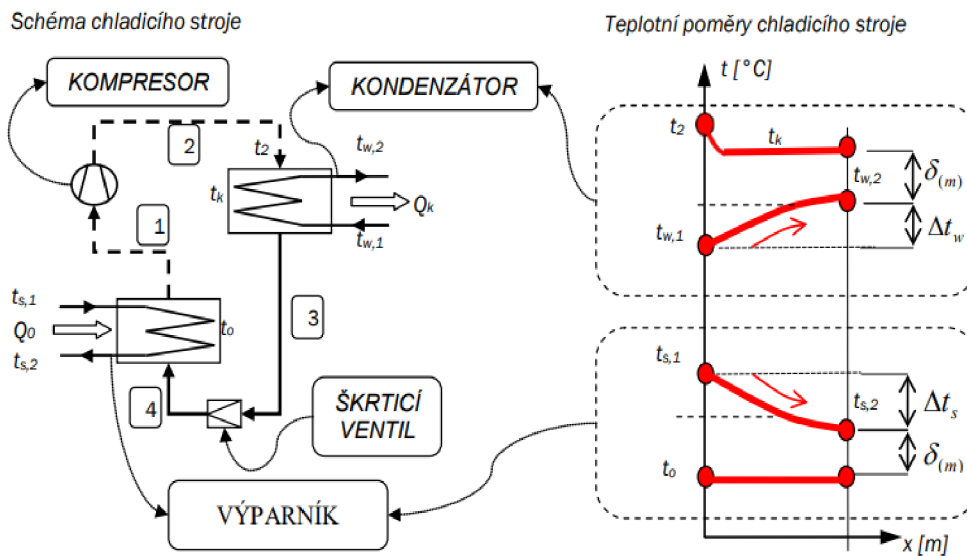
Schéma chladicího stroje

Teplotní poměry chladicího stroje

KOMPRESOR

KONDENZÁTOR

2

$t_2$

$t_{w,2}$

$t_k$

$Q_k$

$t_{w,1}$

1

$t_{s,1}$

$Q_0$

$t_{s,2}$

$t_o$

3

4

ŠKRTICÍ VENTIL

VÝPARNÍK

$t$ [°C]

$t_2$

$t_k$

$t_{w,2}$

$\delta_{(m)}$

$t_{w,1}$

$\Delta t_w$

$t_{s,1}$

$\Delta t_s$

$t_{s,2}$

$t_0$

$\delta_{(m)}$

$x$ [m]